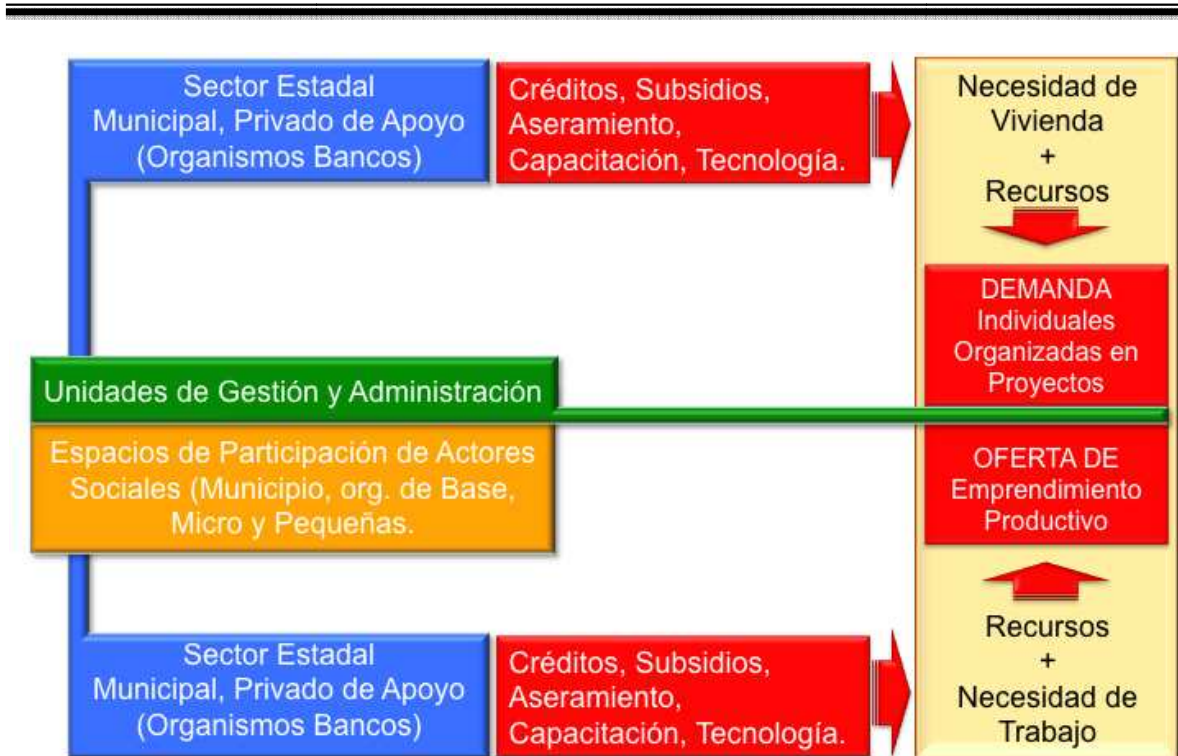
Sector Estadal
Municipal, Privado de Apoyo
(Organismos Bancos)

Créditos, Subsidios,
Aseramiento,
Capacitación, Tecnología.

Necesidad de
Vivienda
+
Recursos

DEMANDA
Individuales
Organizadas en
Proyectos

Unidades de Gestión y Administración

Espacios de Participación de Actores
Sociales (Municipio, org. de Base,
Micro y Pequeñas.

OFERTA DE
Emprendimiento
Productivo

Recursos
+
Necesidad de
Trabajo

Sector Estadal
Municipal, Privado de Apoyo
(Organismos Bancos)

Créditos, Subsidios,
Aseramiento,
Capacitación, Tecnología.